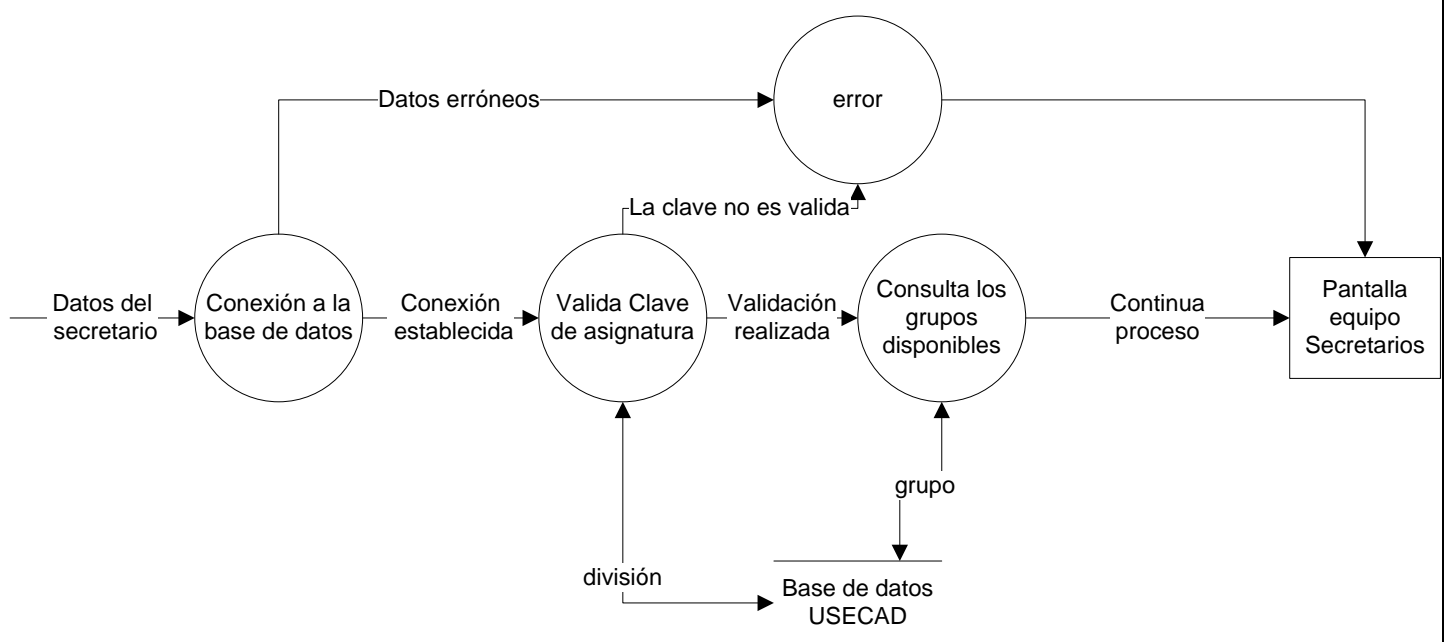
Datos erróneos

error

La clave no es valida

Datos del secretario

Conexión a la base de datos

Conexión establecida

Valida Clave de asignatura

Validación realizada

Consulta los grupos disponibles

Continua proceso

Pantalla equipo Secretarios

grupo

división

Base de datos USECAD